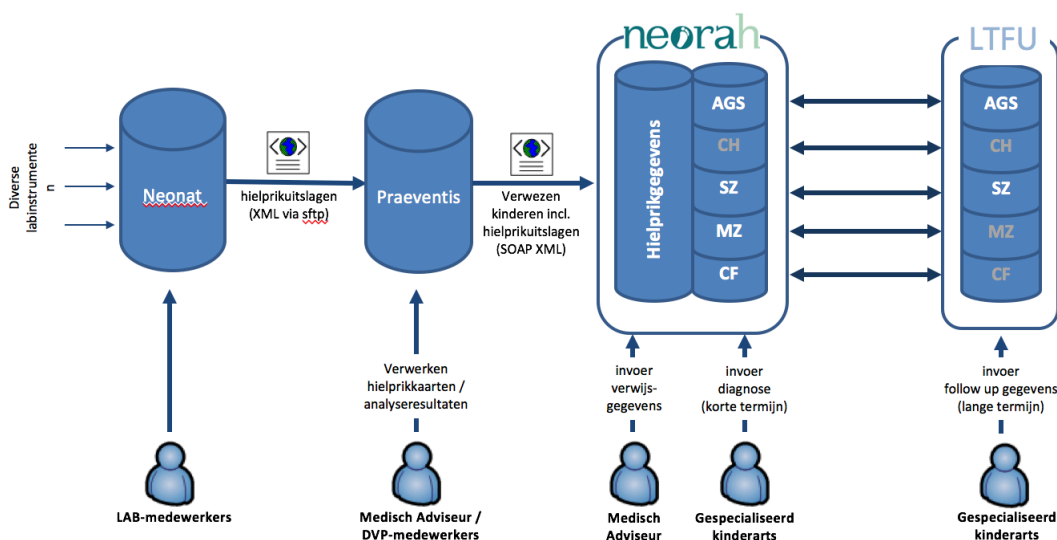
Diverse labinstrumenten

Neonat

hielprikuitslagen (XML via sftp)

Praeventis

Verwezen kinderen incl. hielprikuitslagen (SOAP XML)

neorah

Hielprikgegevens

AGS
CH
SZ
MZ
CF

LTFU

AGS
CH
SZ
MZ
CF

Verwerken hielprikkaarten / analyseresultaten

invoer verwijs-gegevens

invoer diagnose (korte termijn)

invoer follow up gegevens (lange termijn)

LAB-medewerkers

Medisch Adviseur / DVP-medewerkers

Medisch Adviseur

Gespecialiseerd kinderarts

Gespecialiseerd kinderarts